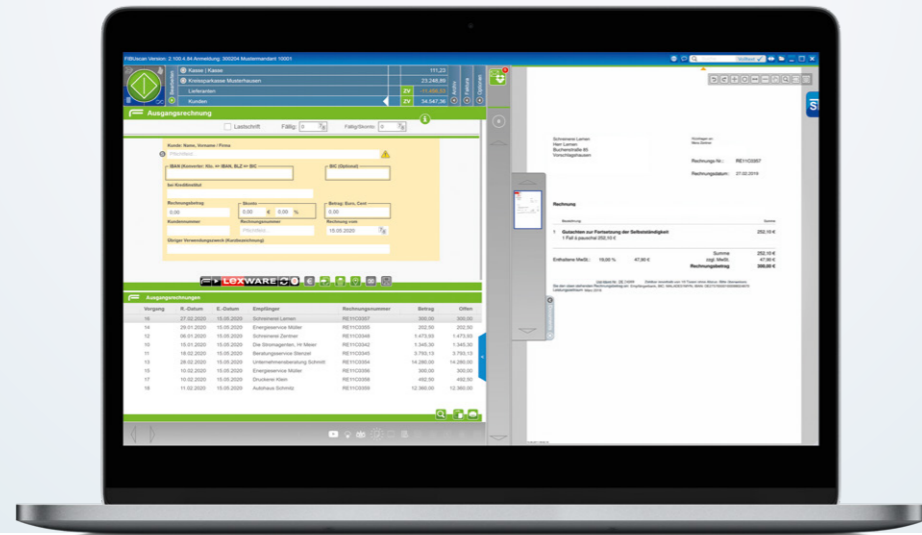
FIBUscan Version: 2.100.4.84 Anmeldung: 300254 Mustermandant 10001

Kasse | Kasse 111,23
Kreissparkasse Musterhausen 23.248,95
Lieferanten
Kunden 34.547,36

Ausgangsrechnung

Lastschrift Fällig: 0 Fällig/Skonto: 0

Kunde: Name, Vorname / Firma
IBAN (Kontonr. / BLZ) BIC
BIC (Optional)
bei Kreditinstitut
Rechnungsbetrag 0,00
Skonto 0,00 € 0,00 %
Betrag: Euro, Cent 0,00
Kundennummer
Rechnungsnummer
Rechnung vom 15.05.2020
Übriger Verwendungszweck (Kundenzeichnung)

LEXWARE

Ausgangsrechnungen

| Vorgang | R.-Datum | E.-Datum | Empfänger | Rechnungsnummer | Betrag | Offen |
|---|---|---|---|---|---|---|
| 16 | 27.02.2020 | 15.05.2020 | Schreinerei Lamen | RE1/C0307 | 300,00 | 300,00 |
| 14 | 29.01.2020 | 15.05.2020 | Energieservice Müller | RE1/C0355 | 202,50 | 202,50 |
| 12 | 08.01.2020 | 15.05.2020 | Schreinerei Zentner | RE1/C0348 | 1.473,93 | 1.473,93 |
| 10 | 15.01.2020 | 15.05.2020 | Die Stromagenten, Hr Meier | RE1/C0342 | 1.345,30 | 1.345,30 |
| 11 | 18.02.2020 | 15.05.2020 | Beratungsservice Stempel | RE1/C0345 | 3.793,13 | 3.793,13 |
| 13 | 28.02.2020 | 15.05.2020 | Unternehmensberatung Schmidt | RE1/C0354 | 14.280,00 | 14.280,00 |
| 15 | 10.02.2020 | 15.05.2020 | Energieservice Müller | RE1/C0356 | 300,00 | 300,00 |
| 17 | 10.02.2020 | 15.05.2020 | Druckerei Klein | RE1/C0358 | 492,50 | 492,50 |
| 18 | 11.02.2020 | 15.05.2020 | Autohaus Schmitz | RE1/C0359 | 12.360,00 | 12.360,00 |

Schreinerei Lamen
Herr Lamen
Buchenstraße 85

Rechnungs-Nr.: RE1/C0307
Rechnungsdatum: 27.02.2019

Rechnung

1 Gutachten zur Fortsetzung der Selbstständigkeit 252,10 €
1 Pall à pauschal 252,10 €

Summe 252,10 €
zzgl. MwSt. 47,90 €
Rechnungsbetrag 300,00 €

Enthaltene MwSt.: 19,00 % 47,90 €